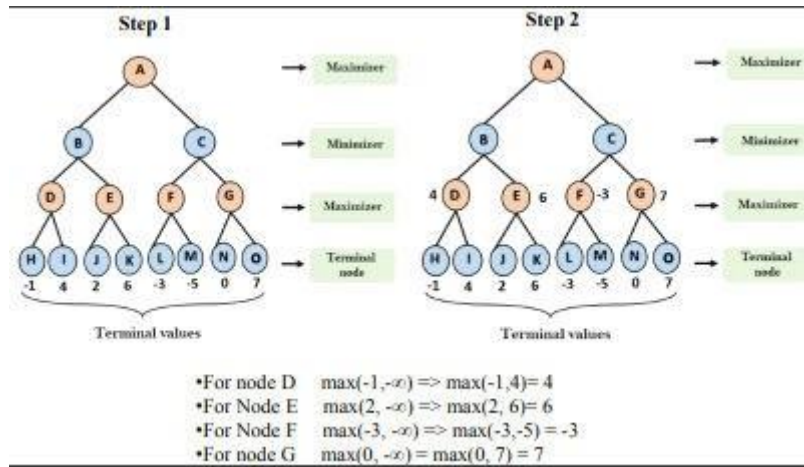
Step 1

A

B C

D E F G

H I J K L M N O

-1 4 2 6 -3 -5 0 7

Terminal values

Maximizer

Minimizer

Maximizer

Terminal node

Step 2

A

B C

4 D E 6 F -3 G 7

H I J K L M N O

-1 4 2 6 -3 -5 0 7

Terminal values

Maximizer

Minimizer

Maximizer

Terminal node

•For node D max(-1,-∞) => max(-1,4)= 4
•For Node E max(2, -∞) => max(2, 6)= 6
•For Node F max(-3, -∞) => max(-3,-5) = -3
•For node G max(0, -∞) = max(0, 7) = 7